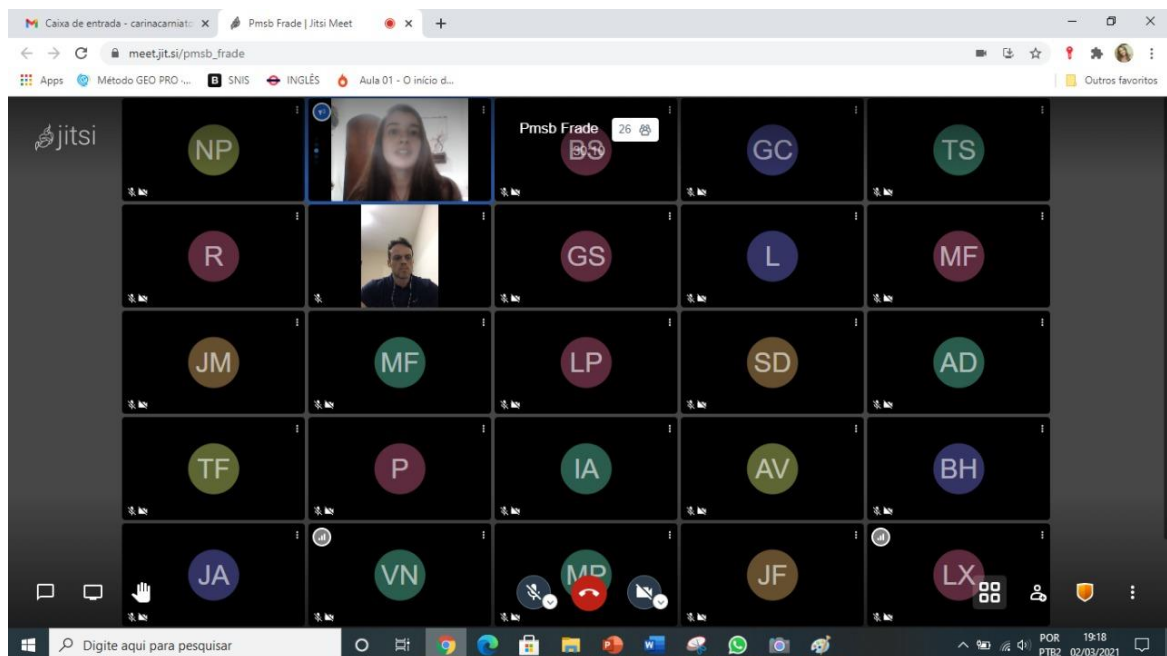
Caixa de entrada - carinacamiato ×
Pmsb Frade | Jitsi Meet ×
meet.jit.si/pmsb_frade
Apps
Método GEO PRO -...
SNIS
INGLÊS
Aula 01 - O início d...
Outros favoritos

jitsi

NP
Pmsb Frade 26
BS
GC
TS
R
GS
L
MF
JM
MF
LP
SD
AD
TF
P
IA
AV
BH
JA
VN
MP
JF
LX

Digite aqui para pesquisar
POR PTB2
19:18
02/03/2021